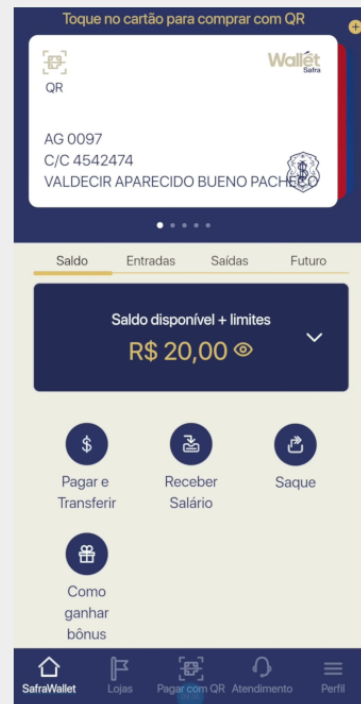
Toque no cartão para comprar com QR

QR

Wallet
Safra

AG 0097
C/C 4542474
VALDECIR APARECIDO BUENO PACHECO

Saldo
Entradas
Saídas
Futuro

Saldo disponível + limites
R$ 20,00

Pagar e Transferir

Receber Salário

Saque

Como ganhar bônus

SafraWallet
Lojas
Pagar com QR
Atendimento
Perfil